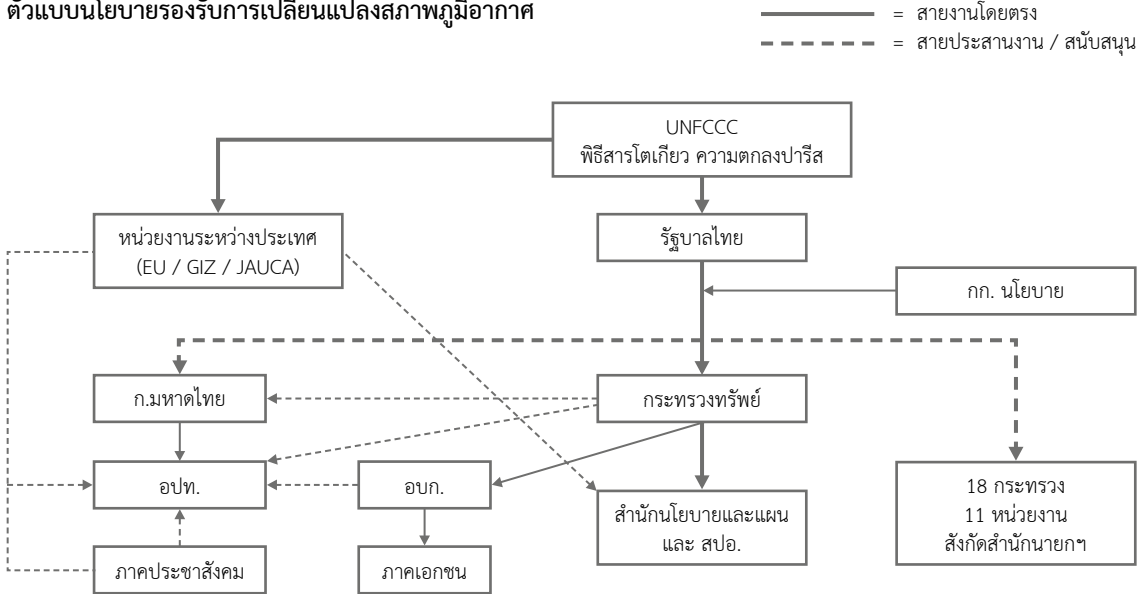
ตัวแบบนโยบายรองรับการเปลี่ยนแปลงสภาพภูมิอากาศ

= สายงานโดยตรง
= สายประสานงาน / สนับสนุน

UNFCCC
พิธีสารโตเกียว ความตกลงปารีส

หน่วยงานระหว่างประเทศ
(EU / GIZ / JAUCA)

รัฐบาลไทย

กก. นโยบาย

ก.มหาดไทย

กระทรวงทรัพย์

อปท.

อบก.

สำนักนโยบายและแผน
และ สปอ.

18 กระทรวง
11 หน่วยงาน
สังกัดสำนักนายกฯ

ภาคประชาสังคม

ภาคเอกชน